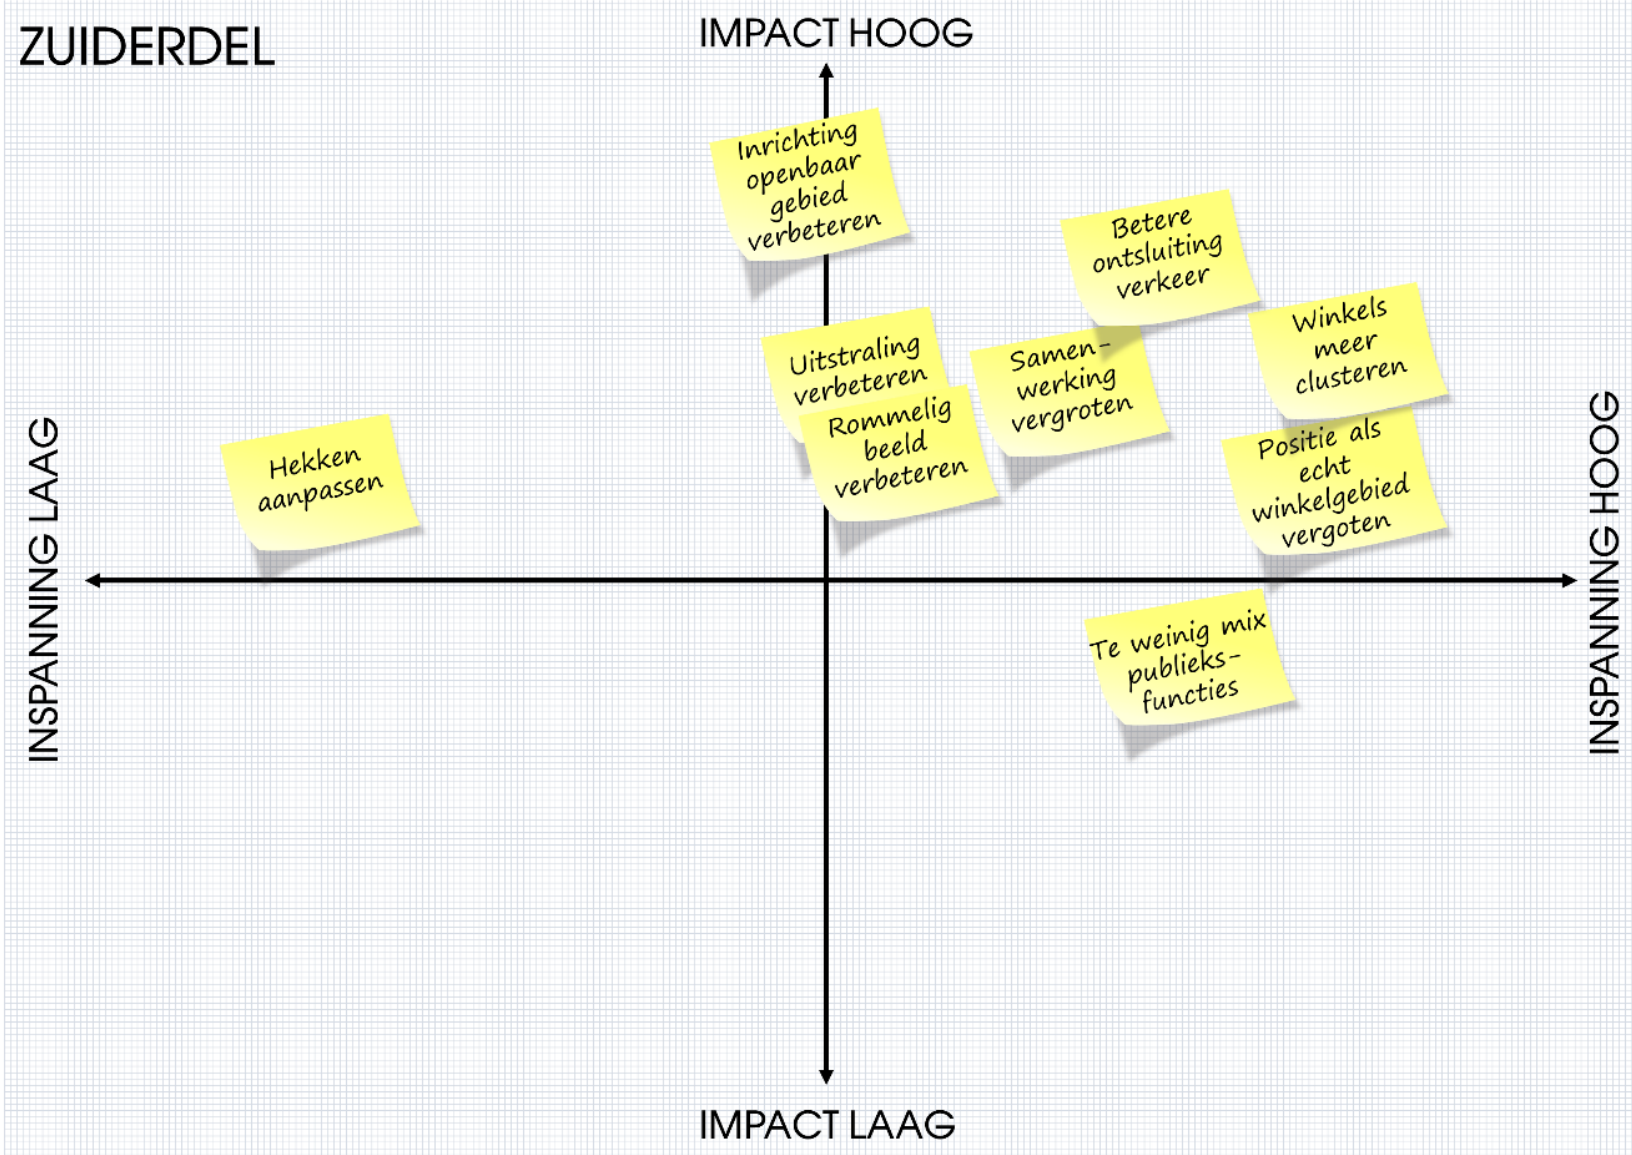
ZUIDERDEL

IMPACT HOOG

Inrichting openbaar gebied verbeteren

Betere ontsluiting verkeer

Uitstraling verbeteren

Samenwerking vergroten

Winkels meer clusteren

Rommelig beeld verbeteren

INSPANNING LAAG

Hekken aanpassen

Positie als echt winkelgebied vergoten

INSPANNING HOOG

Te weinig mix publieksfuncties

IMPACT LAAG